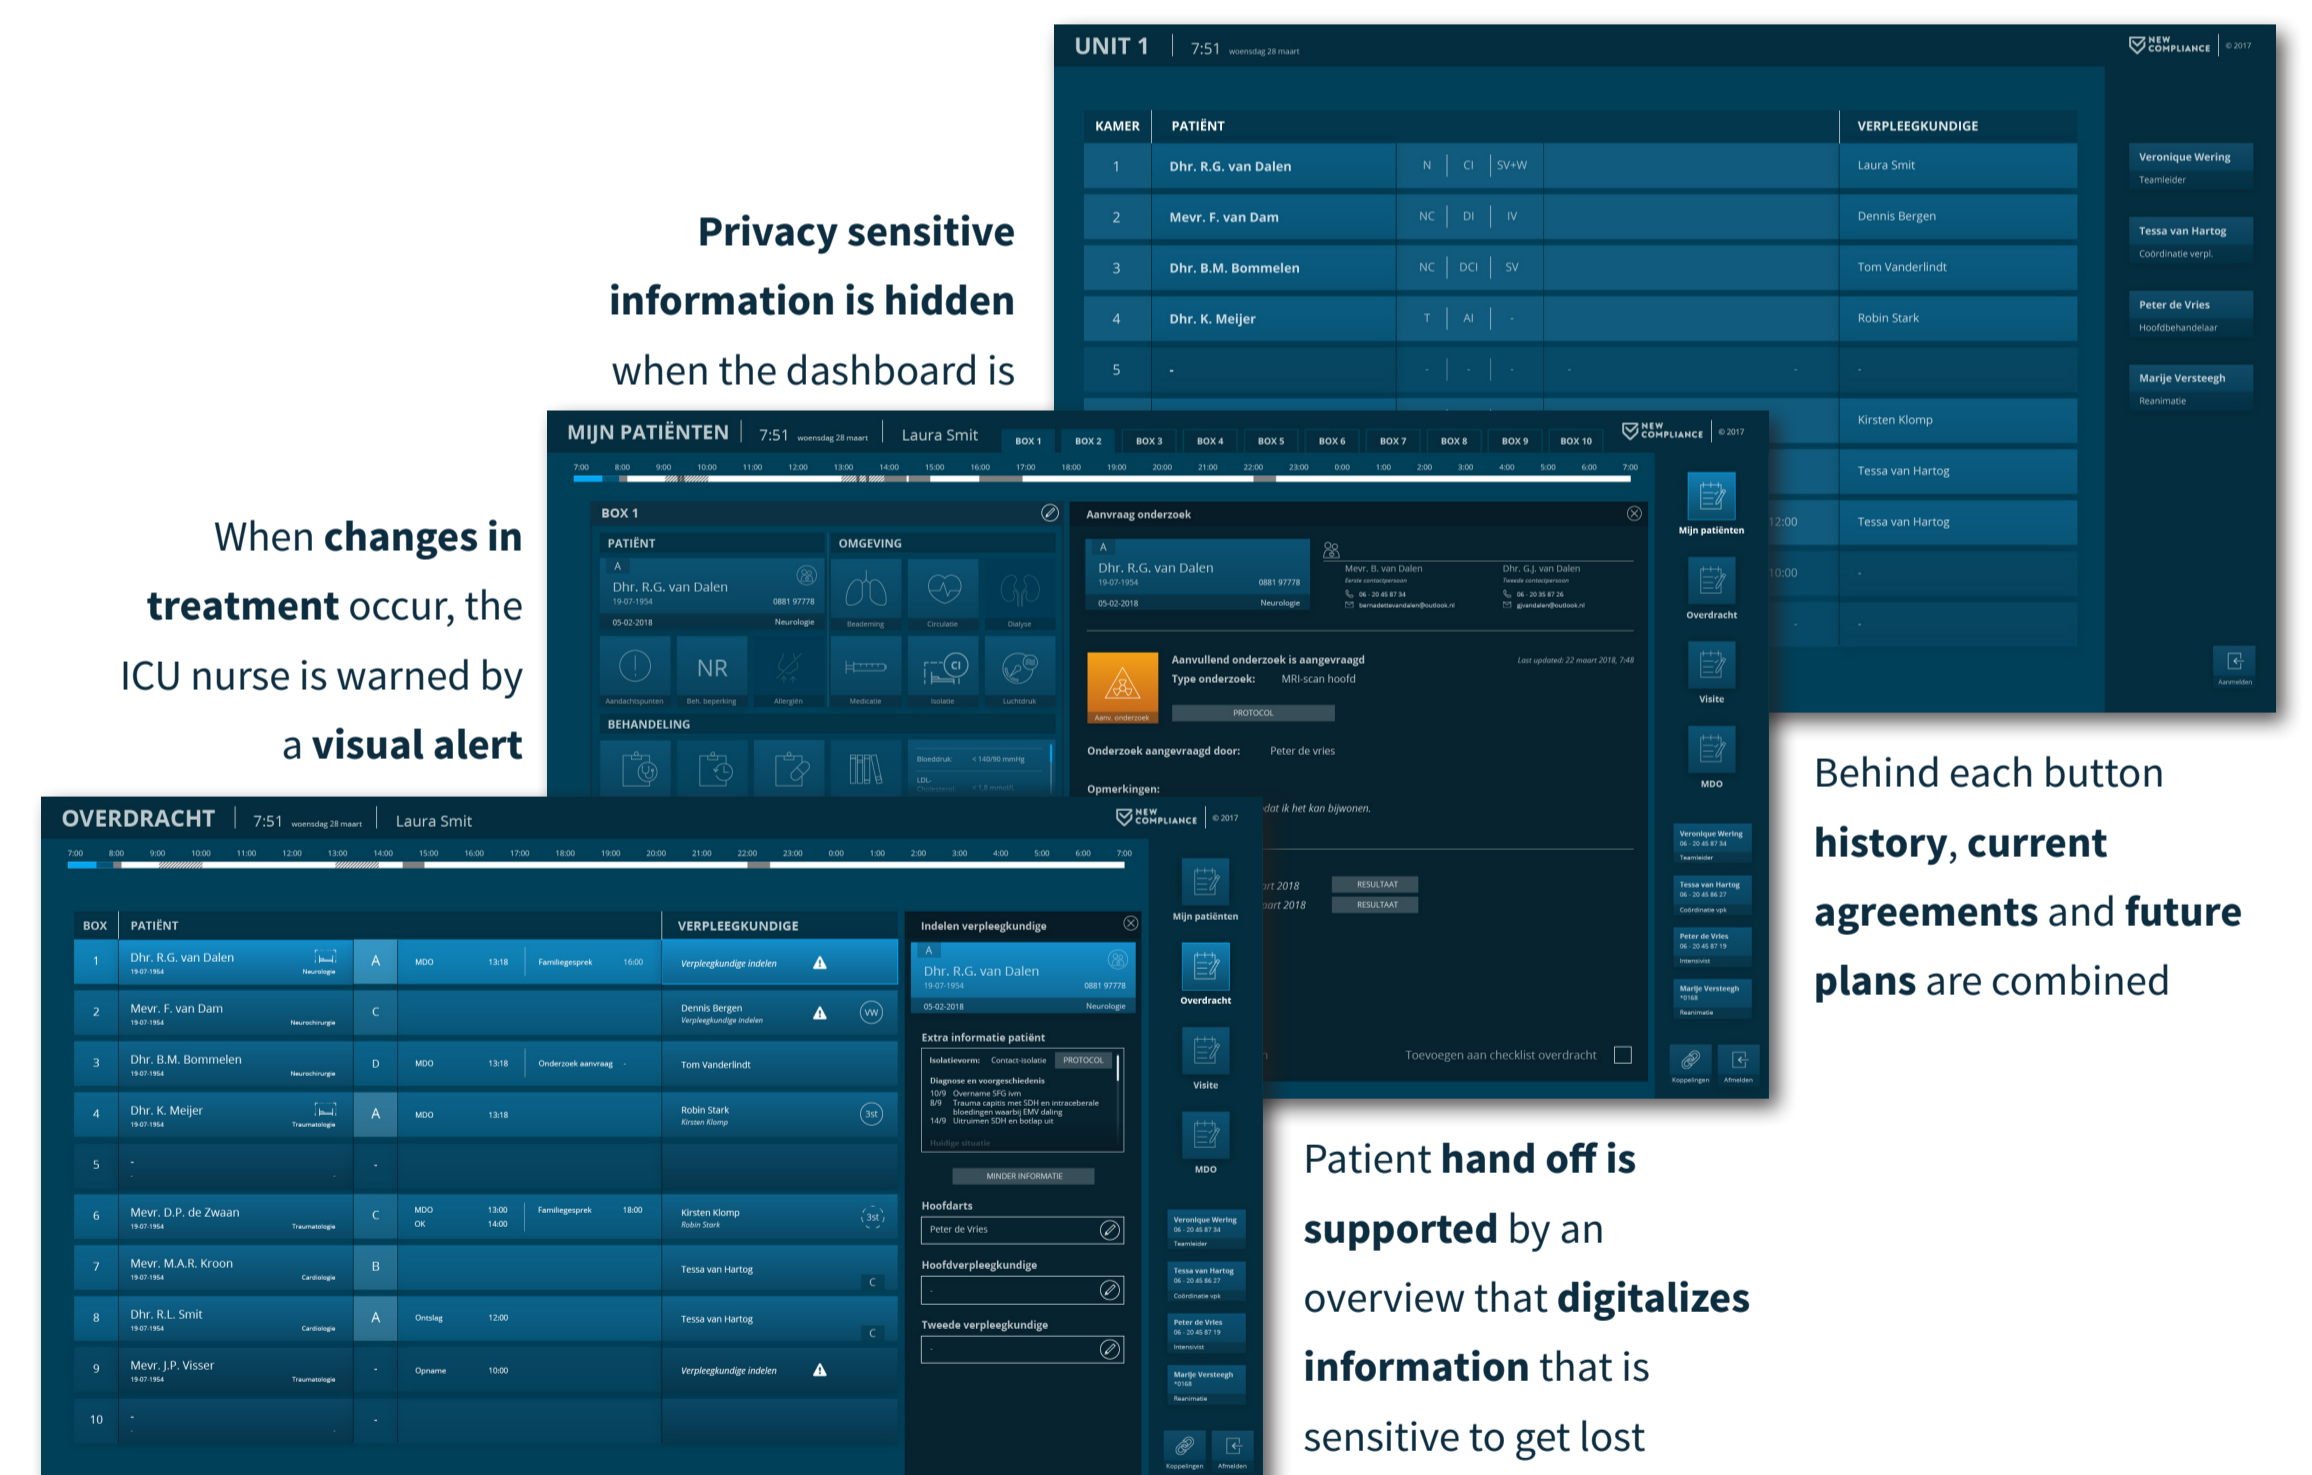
Privacy sensitive information is hidden when the dashboard is

When changes in treatment occur, the ICU nurse is warned by a visual alert

Behind each button history, current agreements and future plans are combined

Patient hand off is supported by an overview that digitalizes information that is sensitive to get lost

UNIT 1 | 7:51 woensdag 28 maart

NEW COMPLIANCE | © 2017

| KAMER | PATIËNT | | | | VERPLEEGKUNDIGE |
|---|---|---|---|---|---|
| 1 | Dhr. R.G. van Dalen | N | CI | SV+W | Laura Smit |
| 2 | Mevr. F. van Dam | NC | DI | IV | Dennis Bergen |
| 3 | Dhr. B.M. Bommelen | NC | DCI | SV | Tom Vanderlindt |
| 4 | Dhr. K. Meijer | T | AI | - | Robin Stark |
| 5 | - | - | - | - | - |
| | | | | | Kirsten Klomp |
| | | | | | Tessa van Hartog |
| | | | | 12:00 | Tessa van Hartog |
| | | | | 10:00 | - |
| | | | | | - |

Veronique Wering
Teamleider
Tessa van Hartog
Coördinatie verpl.
Peter de Vries
Hoofdbehandelaar
Marije Versteegh
Reanimatie
Aanmelden

MIJN PATIËNTEN | 7:51 woensdag 28 maart | Laura Smit
BOX 1 BOX 2 BOX 3 BOX 4 BOX 5 BOX 6 BOX 7 BOX 8 BOX 9 BOX 10
NEW COMPLIANCE | © 2017
7:00 8:00 9:00 10:00 11:00 12:00 13:00 14:00 15:00 16:00 17:00 18:00 19:00 20:00 21:00 22:00 23:00 0:00 1:00 2:00 3:00 4:00 5:00 6:00 7:00

BOX 1
PATIËNT
A
Dhr. R.G. van Dalen
19-07-1954 0881 97778
05-02-2018 Neurologie
OMGEVING
Beademing Circulatie Dialyse
NR
Aandachtspunten Beh. beperking Allergiën Medicatie Isolatie Luchtdruk
BEHANDELING
Bloeddruk: < 140/90 mmHg
LDL:
Cholesterol: < 1.8 mmol/L

Aanvraag onderzoek
A
Dhr. R.G. van Dalen
19-07-1954 0881 97778
05-02-2018 Neurologie
Mevr. B. van Dalen
Eerste contactpersoon
06 - 20 45 87 34
bernadettevandalen@outlook.nl
Dhr. G.J. van Dalen
Tweede contactpersoon
06 - 20 35 87 26
gjvandalen@outlook.nl
Aanvullend onderzoek is aangevraagd
Last updated: 22 maart 2018, 7:48
Type onderzoek: MRI-scan hoofd
Aanv. onderzoek
PROTOCOL
Onderzoek aangevraagd door: Peter de vries
Opmerkingen:
dat ik het kan bijwonen.
art 2018 RESULTAAT
art 2018 RESULTAAT
Toevoegen aan checklist overdracht

Mijn patiënten
Overdracht
Visite
MDO
Veronique Wering 06 - 20 45 87 34 Teamleider
Tessa van Hartog 06 - 20 45 86 27 Coördinatie vpk
Peter de Vries 06 - 20 45 87 19 Intensivist
Marije Versteegh *0168 Reanimatie
Koppelingen Afmelden

OVERDRACHT | 7:51 woensdag 28 maart | Laura Smit
NEW COMPLIANCE | © 2017
7:00 8:00 9:00 10:00 11:00 12:00 13:00 14:00 15:00 16:00 17:00 18:00 19:00 20:00 21:00 22:00 23:00 0:00 1:00 2:00 3:00 4:00 5:00 6:00 7:00

| BOX | PATIËNT | | | VERPLEEGKUNDIGE |
|---|---|---|---|---|
| 1 | Dhr. R.G. van Dalen 19-07-1954 Neurologie | A | MDO 13:18 Familiegesprek 16:00 | Verpleegkundige indelen |
| 2 | Mevr. F. van Dam 19-07-1954 Neurochirurgie | C | | Dennis Bergen Verpleegkundige indelen VW |
| 3 | Dhr. B.M. Bommelen 19-07-1954 Neurochirurgie | D | MDO 13:18 Onderzoek aanvraag - | Tom Vanderlindt |
| 4 | Dhr. K. Meijer 19-07-1954 Traumatologie | A | MDO 13:18 | Robin Stark Kirsten Klomp 3st |
| 5 | - | - | | |
| 6 | Mevr. D.P. de Zwaan 19-07-1954 Traumatologie | C | MDO 13:00 OK 14:00 Familiegesprek 18:00 | Kirsten Klomp Robin Stark 3st |
| 7 | Mevr. M.A.R. Kroon 19-07-1954 Cardiologie | B | | Tessa van Hartog C |
| 8 | Dhr. R.L. Smit 19-07-1954 Cardiologie | A | Ontslag 12:00 | Tessa van Hartog C |
| 9 | Mevr. J.P. Visser 19-07-1954 Traumatologie | - | Opname 10:00 | Verpleegkundige indelen |
| 10 | - | - | | |

Indelen verpleegkundige
A
Dhr. R.G. van Dalen
19-07-1954 0881 97778
05-02-2018 Neurologie
Extra informatie patiënt
Isolatievorm: Contact-isolatie PROTOCOL
Diagnose en voorgeschiedenis
10/9 Overname SFG ivm
8/9 Trauma capitis met SDH en intraceberale bloedingen waarbij EMV daling
14/9 Uitruimen SDH en botlap uit
Huidige situatie
MINDER INFORMATIE
Hoofdarts
Peter de Vries
Hoofdverpleegkundige
-
Tweede verpleegkundige
-

Mijn patiënten
Overdracht
Visite
MDO
Veronique Wering 06 - 20 45 87 34 Teamleider
Tessa van Hartog 06 - 20 45 86 27 Coördinatie vpk
Peter de Vries 06 - 20 45 87 19 Intensivist
Marije Versteegh *0168 Reanimatie
Koppelingen Afmelden